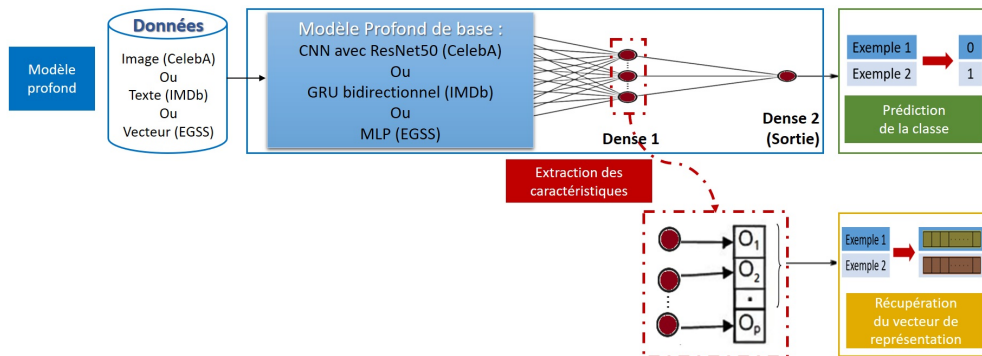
Modèle profond

Données

Image (CelebA)
Ou
Texte (IMDb)
Ou
Vecteur (EGSS)

Modèle Profond de base :
CNN avec ResNet50 (CelebA)
Ou
GRU bidirectionnel (IMDb)
Ou
MLP (EGSS)

Dense 1

Dense 2
(Sortie)

| Exemple 1 | 0 |
|---|---|
| Exemple 2 | 1 |

Prédiction de la classe

Extraction des caractéristiques

$O_1$
$O_2$
$O_p$

Exemple 1
Exemple 2

Récupération du vecteur de représentation